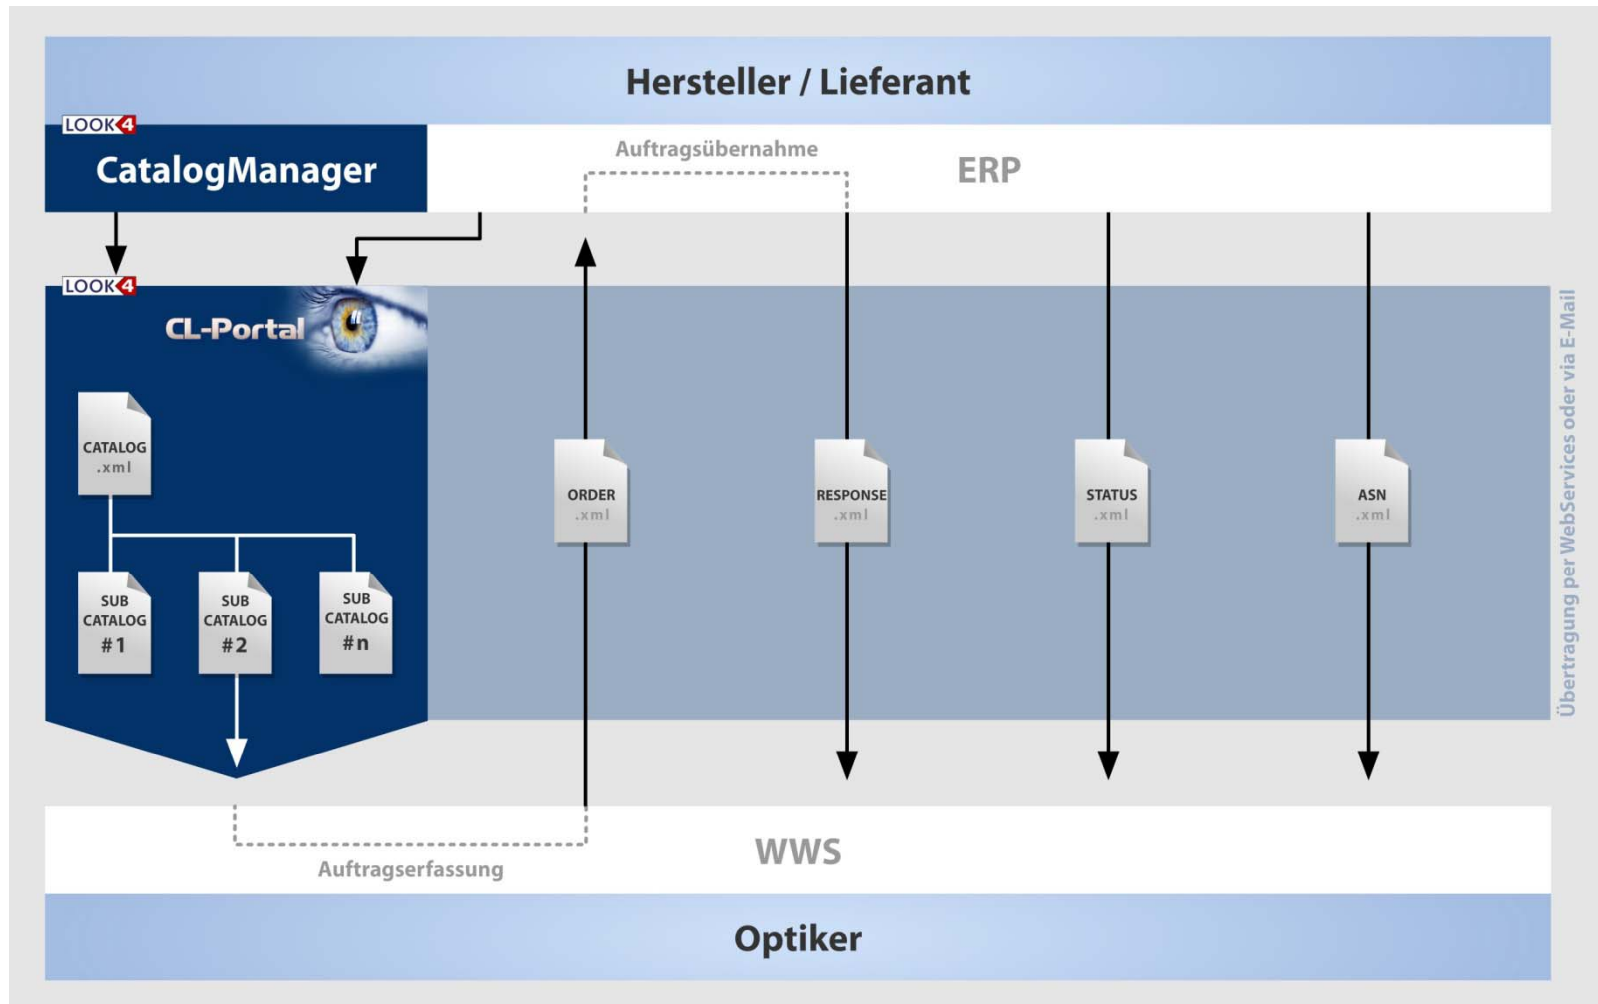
Hersteller / Lieferant

LOOK4
CatalogManager

Auftragsübernahme

ERP

LOOK4
CL-Portal

CATALOG
.xml

SUB CATALOG #1

SUB CATALOG #2

SUB CATALOG #n

ORDER
.xml

RESPONSE
.xml

STATUS
.xml

ASN
.xml

Übertragung per WebServices oder via E-Mail

WWS

Auftragserfassung

Optiker